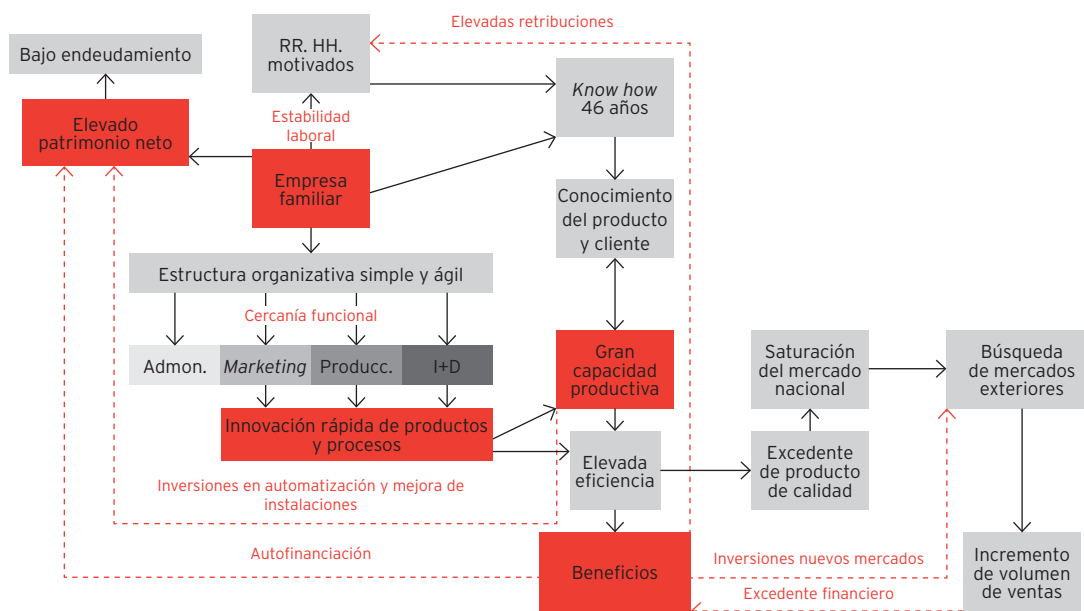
Elevadas retribuciones

Bajo endeudamiento

RR. HH. motivados

Know how 46 años

Elevado patrimonio neto

Estabilidad laboral

Empresa familiar

Conocimiento del producto y cliente

Estructura organizativa simple y ágil

Cercanía funcional

Admon.

Marketing

Producc.

I+D

Gran capacidad productiva

Saturación del mercado nacional

Búsqueda de mercados exteriores

Innovación rápida de productos y procesos

Elevada eficiencia

Excedente de producto de calidad

Inversiones en automatización y mejora de instalaciones

Autofinanciación

Beneficios

Inversiones nuevos mercados

Excedente financiero

Incremento de volumen de ventas